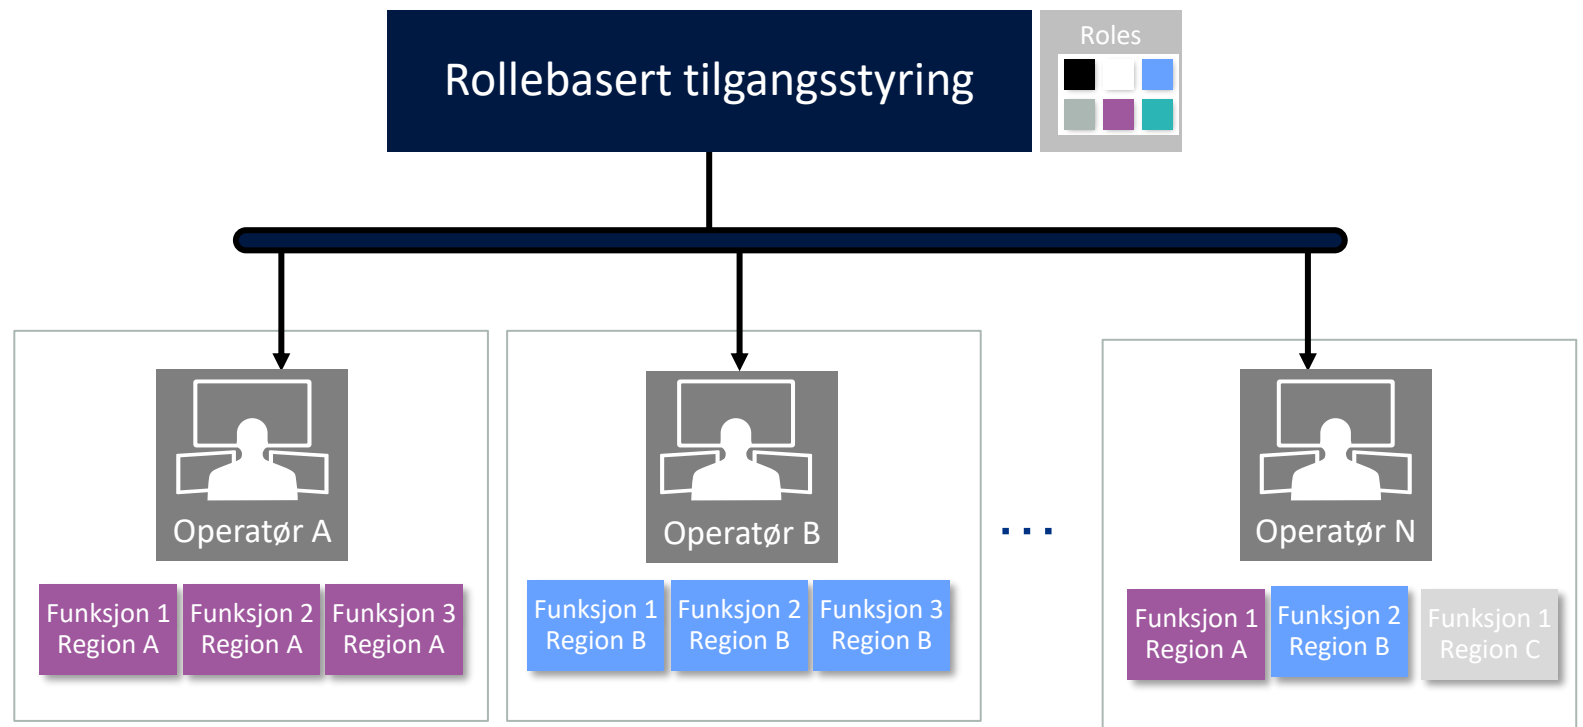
Rollebasert tilgangsstyring

Roles

Operatør A

Funksjon 1 Region A

Funksjon 2 Region A

Funksjon 3 Region A

Operatør B

Funksjon 1 Region B

Funksjon 2 Region B

Funksjon 3 Region B

...

Operatør N

Funksjon 1 Region A

Funksjon 2 Region B

Funksjon 1 Region C